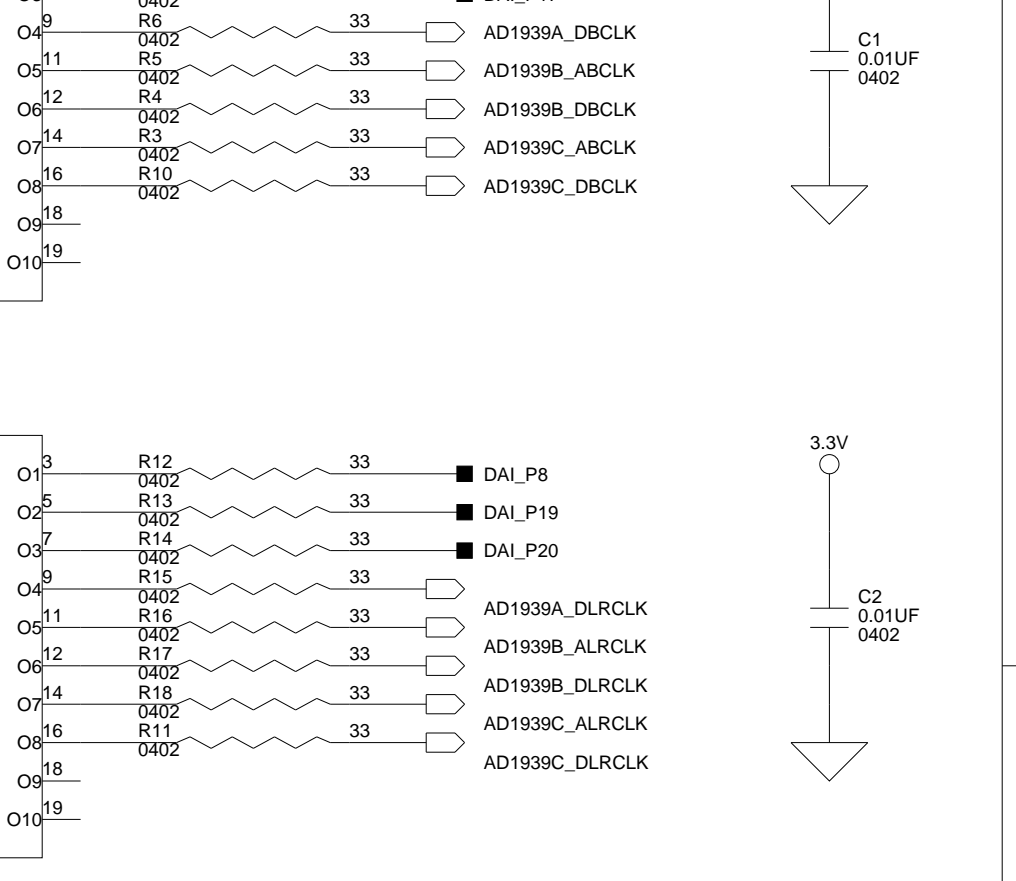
0402
O4 9 R6 0402 33 AD1939A_DBCLK
O5 11 R5 0402 33 AD1939B_ABCLK
O6 12 R4 0402 33 AD1939B_DBCLK
O7 14 R3 0402 33 AD1939C_ABCLK
O8 16 R10 0402 33 AD1939C_DBCLK
O9 18
O10 19

C1
0.01UF
0402

3.3V

O1 3 R12 0402 33 DAI_P8
O2 5 R13 0402 33 DAI_P19
O3 7 R14 0402 33 DAI_P20
O4 9 R15 0402 33
O5 11 R16 0402 33 AD1939A_DLRCLK
O6 12 R17 0402 33 AD1939B_ALRCLK
O7 14 R18 0402 33 AD1939B_DLRCLK
O8 16 R11 0402 33 AD1939C_ALRCLK
AD1939C_DLRCLK
O9 18
O10 19

C2
0.01UF
0402